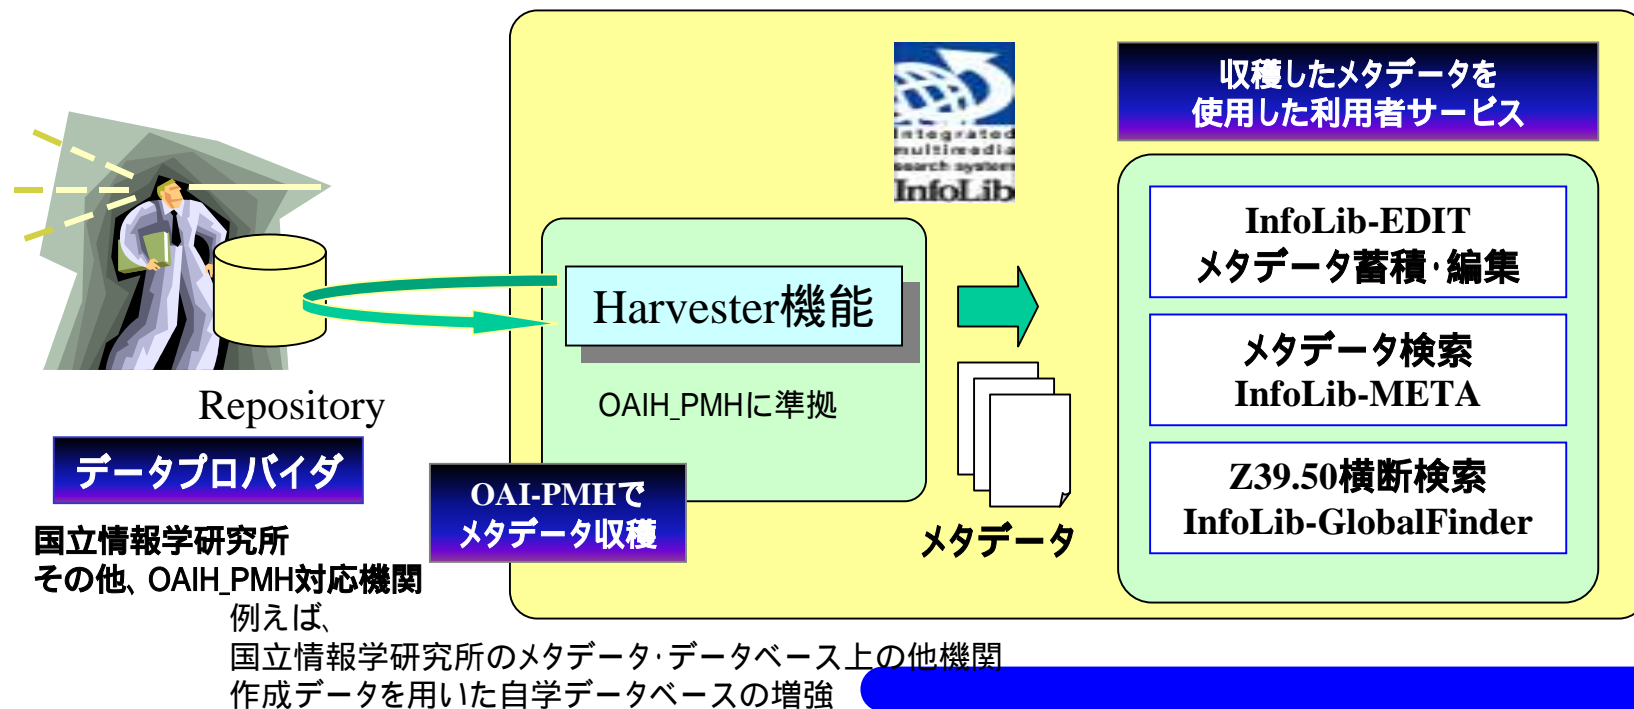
integrated multimedia search system InfoLib

収穫したメタデータを
使用した利用者サービス

InfoLib-EDIT
メタデータ蓄積･編集

メタデータ検索
InfoLib-META

Z39.50横断検索
InfoLib-GlobalFinder

Harvester機能

OAIH_PMHに準拠

メタデータ

Repository

データプロバイダ

OAI-PMHで
メタデータ収穫

国立情報学研究所
その他、OAIH_PMH対応機関
例えば、
国立情報学研究所のメタデータ･データベース上の他機関
作成データを用いた自学データベースの増強